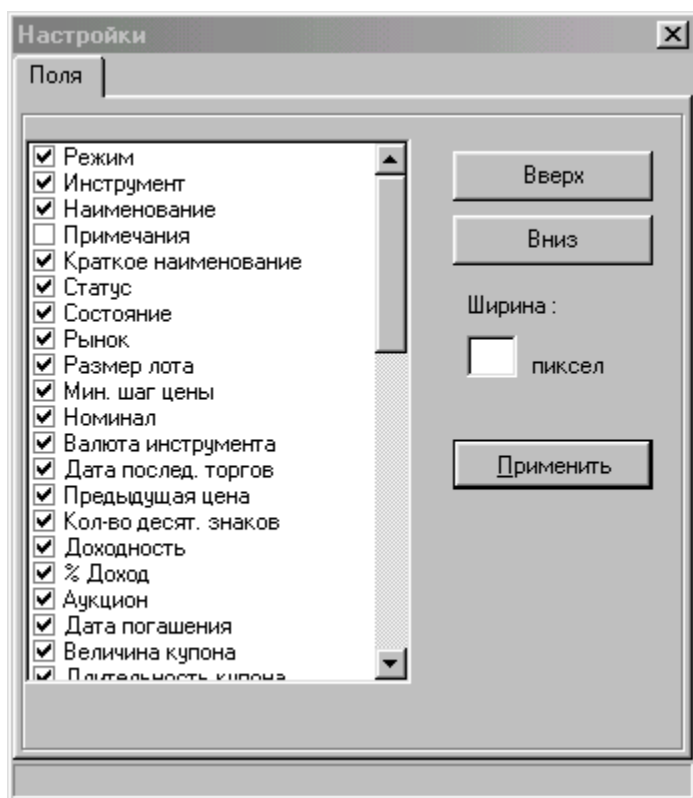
Настройки

Поля

Режим
Инструмент
Наименование
Примечания
Краткое наименование
Статус
Состояние
Рынок
Размер лота
Мин. шаг цены
Номинал
Валюта инструмента
Дата послед. торгов
Предыдущая цена
Кол-во десят. знаков
Доходность
% Доход
Аукцион
Дата погашения
Величина купона
Длительность купона

Вверх

Вниз

Ширина :

пиксел

Применить